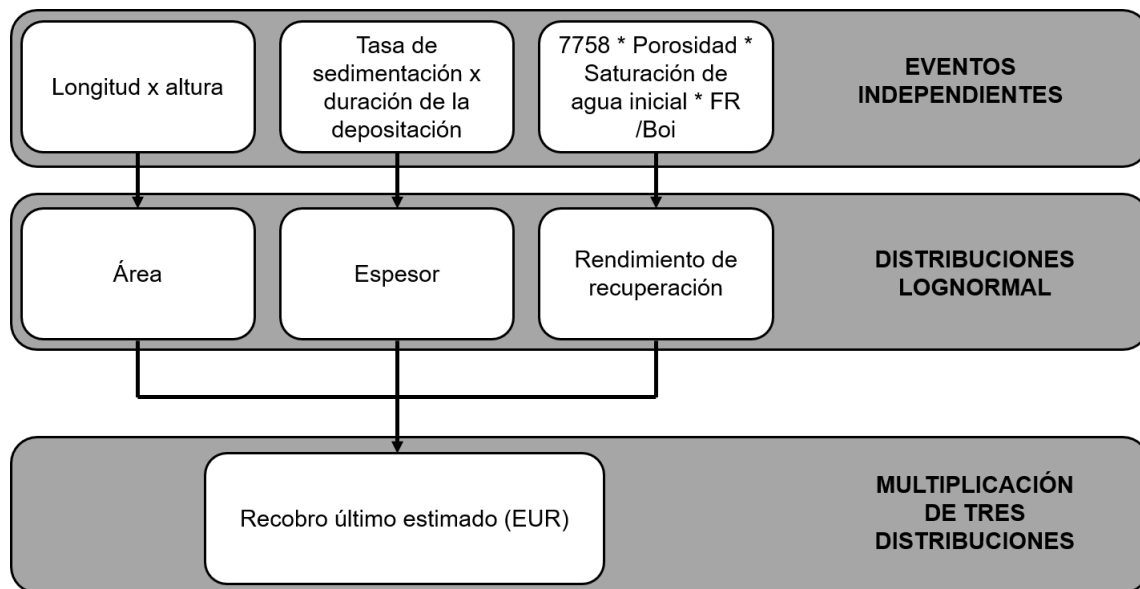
Longitud x altura

Tasa de sedimentación x duración de la depositación

7758 * Porosidad * Saturación de agua inicial * FR /Boi

EVENTOS INDEPENDIENTES

Área

Espesor

Rendimiento de recuperación

DISTRIBUCIONES LOGNORMAL

Recobro último estimado (EUR)

MULTIPLICACIÓN DE TRES DISTRIBUCIONES